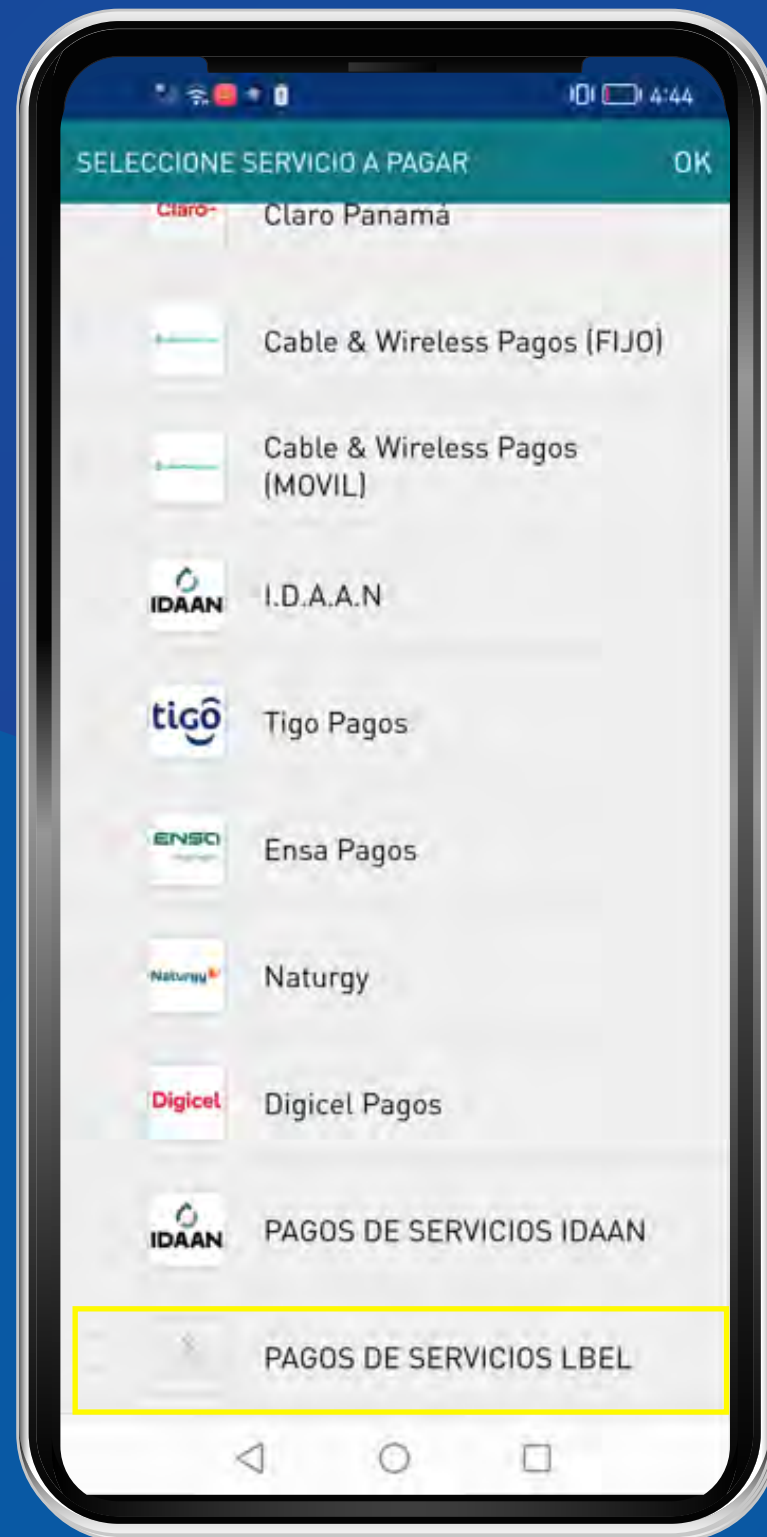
4:44

SELECCIONE SERVICIO A PAGAR OK

Claro Claro Panamá

Cable & Wireless Pagos (FIJO)

Cable & Wireless Pagos (MOVIL)

IDAAN I.D.A.A.N

tigo Tigo Pagos

ENSA Ensa Pagos

Naturgy Naturgy

Digicel Digicel Pagos

IDAAN PAGOS DE SERVICIOS IDAAN

PAGOS DE SERVICIOS LBEL